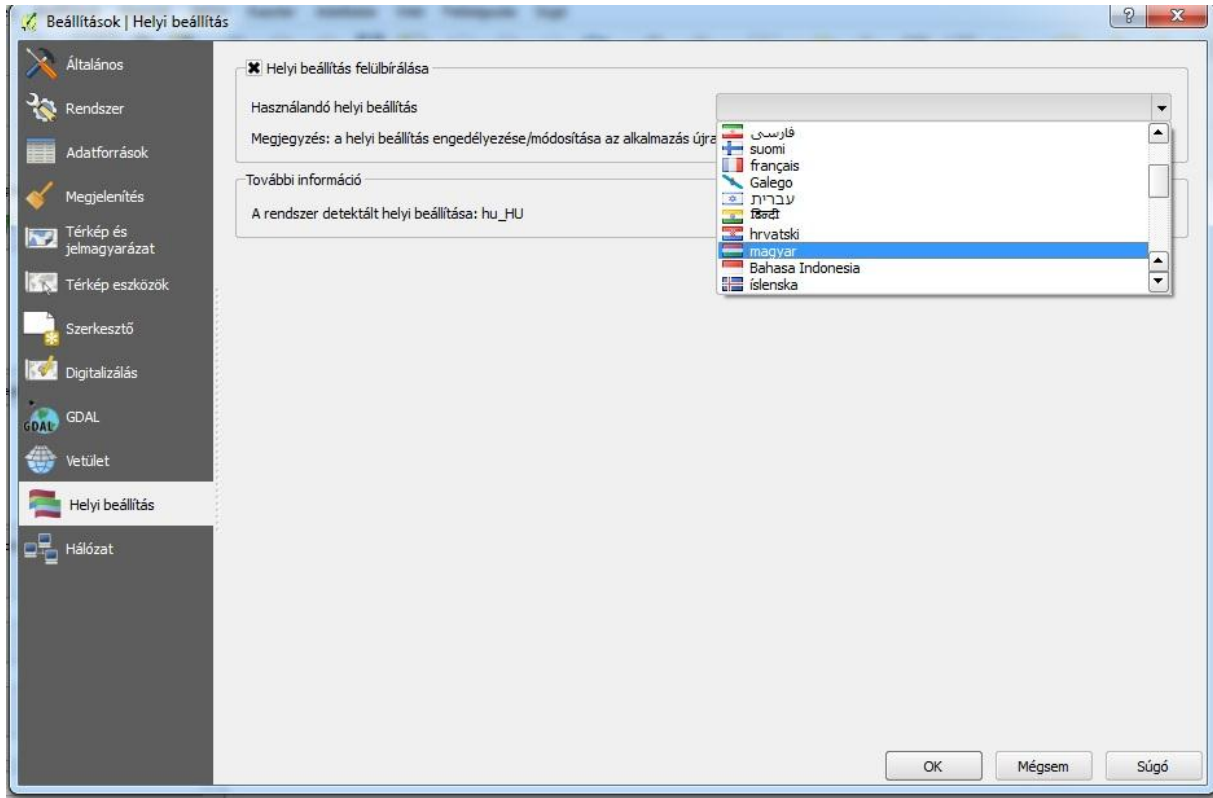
Beállítások | Helyi beállítás

?

Általános
Rendszer
Adatforrások
Megjelenítés
Térkép és jelmagyarázat
Térkép eszközök
Szerkesztő
Digitalizálás
GDAL
Vetület
Helyi beállítás
Hálózat

Helyi beállítás felülbírálása

Használandó helyi beállítás

Megjegyzés: a helyi beállítás engedélyezése/módosítása az alkalmazás újra

فارسی
suomi
français
Galego
עברית
हिन्दी
hrvatski
magyar
Bahasa Indonesia
íslenska

További információ

A rendszer detektált helyi beállítása: hu_HU

OK
Mégsem
Súgó